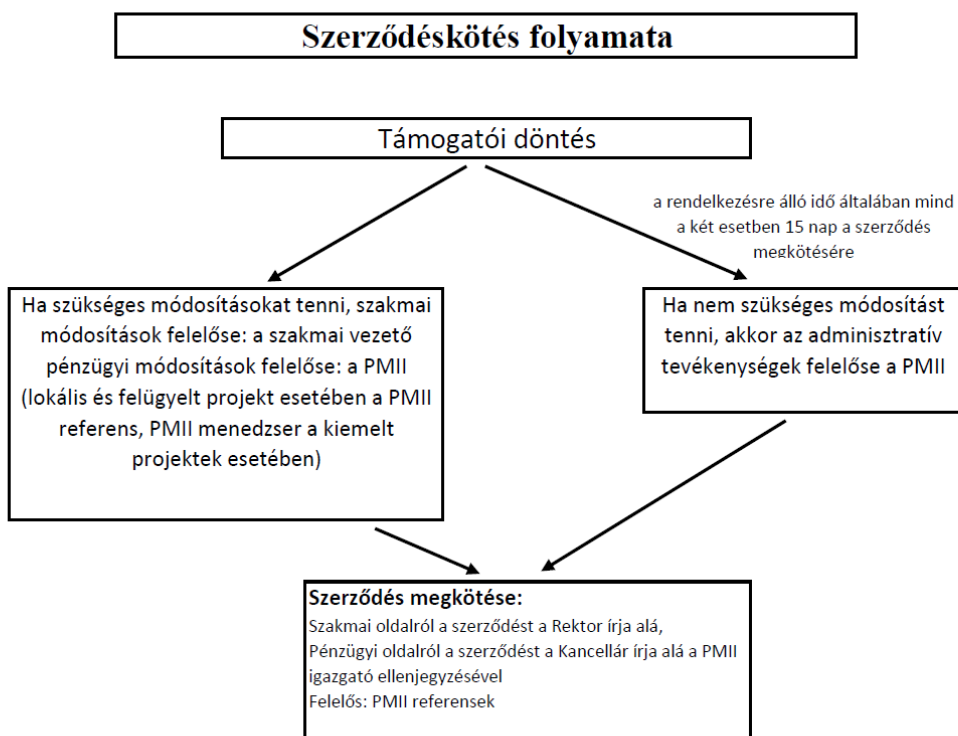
Szerződéskötés folyamata

Támogatói döntés

a rendelkezésre álló idő általában mind a két esetben 15 nap a szerződés megkötésére

Ha szükséges módosításokat tenni, szakmai módosítások felelőse: a szakmai vezető pénzügyi módosítások felelőse: a PMII (lokális és felügyelt projekt esetében a PMII referens, PMII menedzser a kiemelt projektek esetében)

Ha nem szükséges módosítást tenni, akkor az adminisztratív tevékenységek felelőse a PMII

Szerződés megkötése:
Szakmai oldalról a szerződést a Rektor írja alá,
Pénzügyi oldalról a szerződést a Kancellár írja alá a PMII igazgató ellenjegyzésével
Felelős: PMII referensek